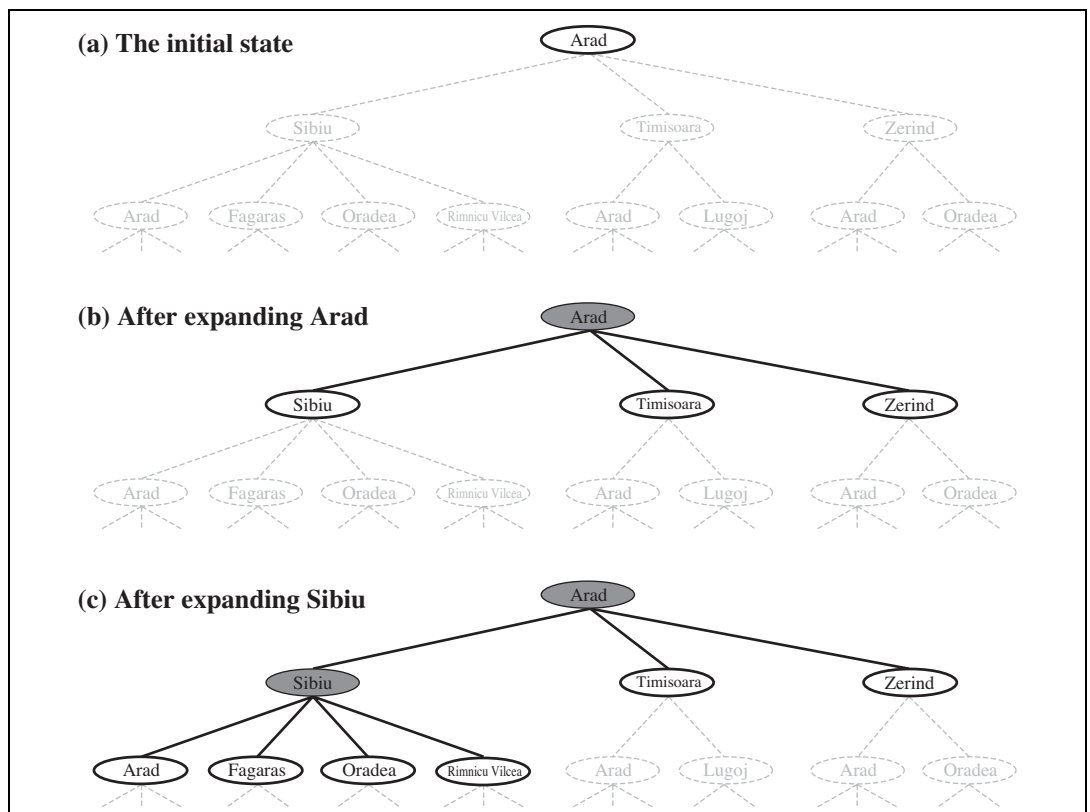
(a) The initial state

Arad

Sibiu Timisoara Zerind

Arad Fagaras Oradea Rimnicu Vilcea Arad Lugoj Arad Oradea

(b) After expanding Arad

Arad

Sibiu Timisoara Zerind

Arad Fagaras Oradea Rimnicu Vilcea Arad Lugoj Arad Oradea

(c) After expanding Sibiu

Arad

Sibiu Timisoara Zerind

Arad Fagaras Oradea Rimnicu Vilcea Arad Lugoj Arad Oradea